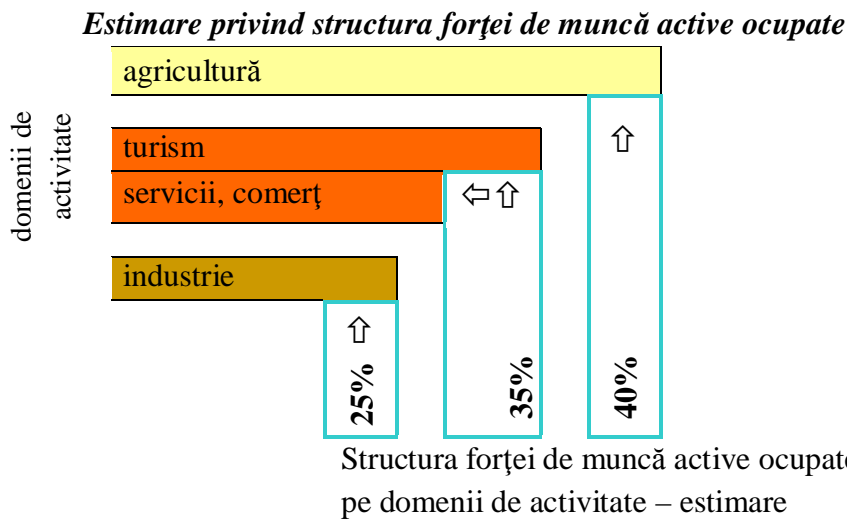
Estimare privind structura forţei de muncă active ocupate

domenii de activitate

agricultură

turism

servicii, comerţ

industrie

⇧

⇦⇧

⇧

25%

35%

40%

Structura forţei de muncă active ocupate pe domenii de activitate – estimare